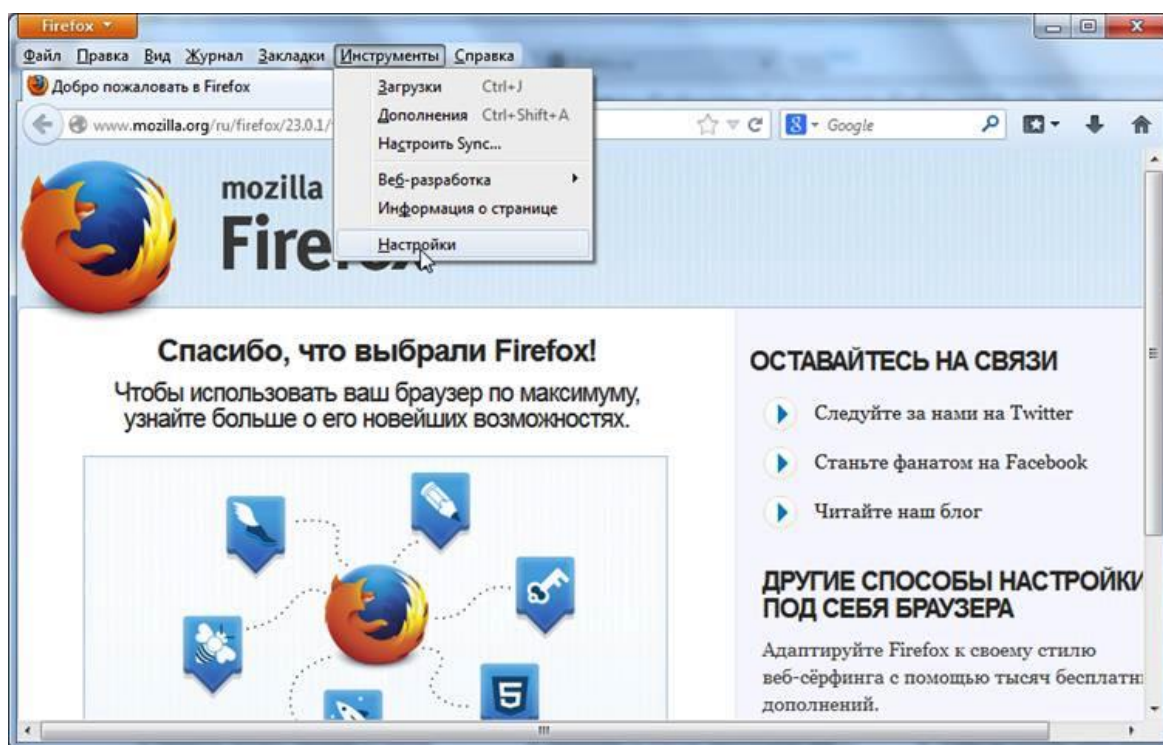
Firefox

Файл Правка Вид Журнал Закладки Инструменты Справка

Добро пожаловать в Firefox

www.mozilla.org/ru/firefox/23.0.1/

Загрузки Ctrl+J
Дополнения Ctrl+Shift+A
Настроить Sync...
Веб-разработка
Информация о странице
Настройки

Google

mozilla
Fire

Спасибо, что выбрали Firefox!

Чтобы использовать ваш браузер по максимуму, узнайте больше о его новейших возможностях.

ОСТАВАЙТЕСЬ НА СВЯЗИ

Следуйте за нами на Twitter

Станьте фанатом на Facebook

Читайте наш блог

ДРУГИЕ СПОСОБЫ НАСТРОЙКИ ПОД СЕБЯ БРАУЗЕРА

Адаптируйте Firefox к своему стилю веб-сёрфинга с помощью тысяч бесплатн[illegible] дополнений.